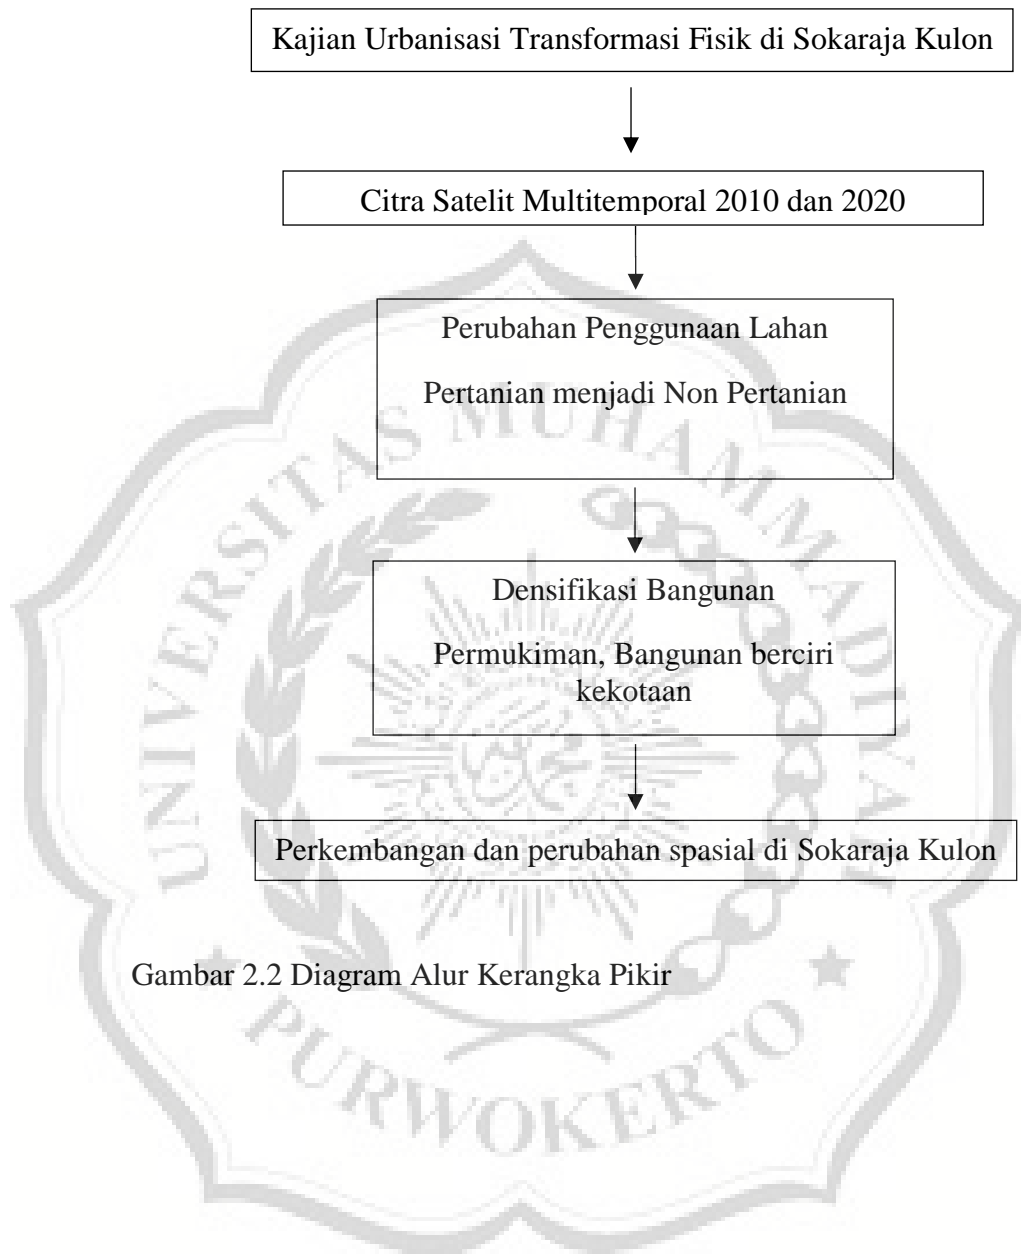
Kajian Urbanisasi Transformasi Fisik di Sokaraja Kulon

Citra Satelit Multitemporal 2010 dan 2020

Perubahan Penggunaan Lahan

Pertanian menjadi Non Pertanian

Densifikasi Bangunan

Permukiman, Bangunan berciri kekotaan

Perkembangan dan perubahan spasial di Sokaraja Kulon

Gambar 2.2 Diagram Alur Kerangka Pikir

UNIVERSITAS MUHAMMADIYAH PURWOKERTO